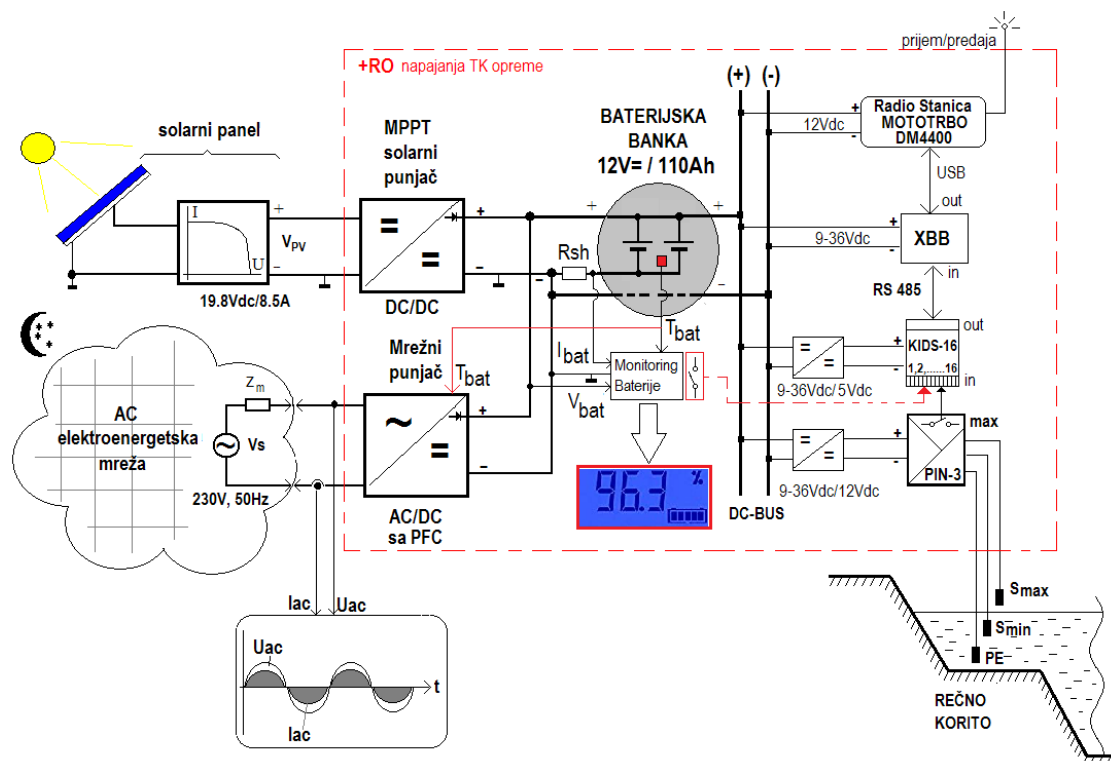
prijem/predaja

+RO napajanja TK opreme

(+) (-)

Radio Stanica MOTOTRBO DM4400

12Vdc

USB

out

solarni panel

MPPT solarni punjač

BATERIJSKA BANKA $12V= / 110Ah$

XBB

9-36Vdc

in

I

U

$V_{PV}$

19.8Vdc/8.5A

DC/DC

Rsh

RS 485

$T_{bat}$

out

KIDS-16

1,2,.........16

in

Mrežni punjač $T_{bat}$

$I_{bat}$

Monitoring Baterije

$V_{bat}$

9-36Vdc/5Vdc

AC elektroenergetska mreža

$Z_m$

Vs

230V, 50Hz

AC/DC sa PFC

96.3 %

max

PIN-3

9-36Vdc/12Vdc

DC-BUS

Iac Uac

Uac

t

Iac

$S_{max}$

$S_{min}$

PE

REČNO KORITO